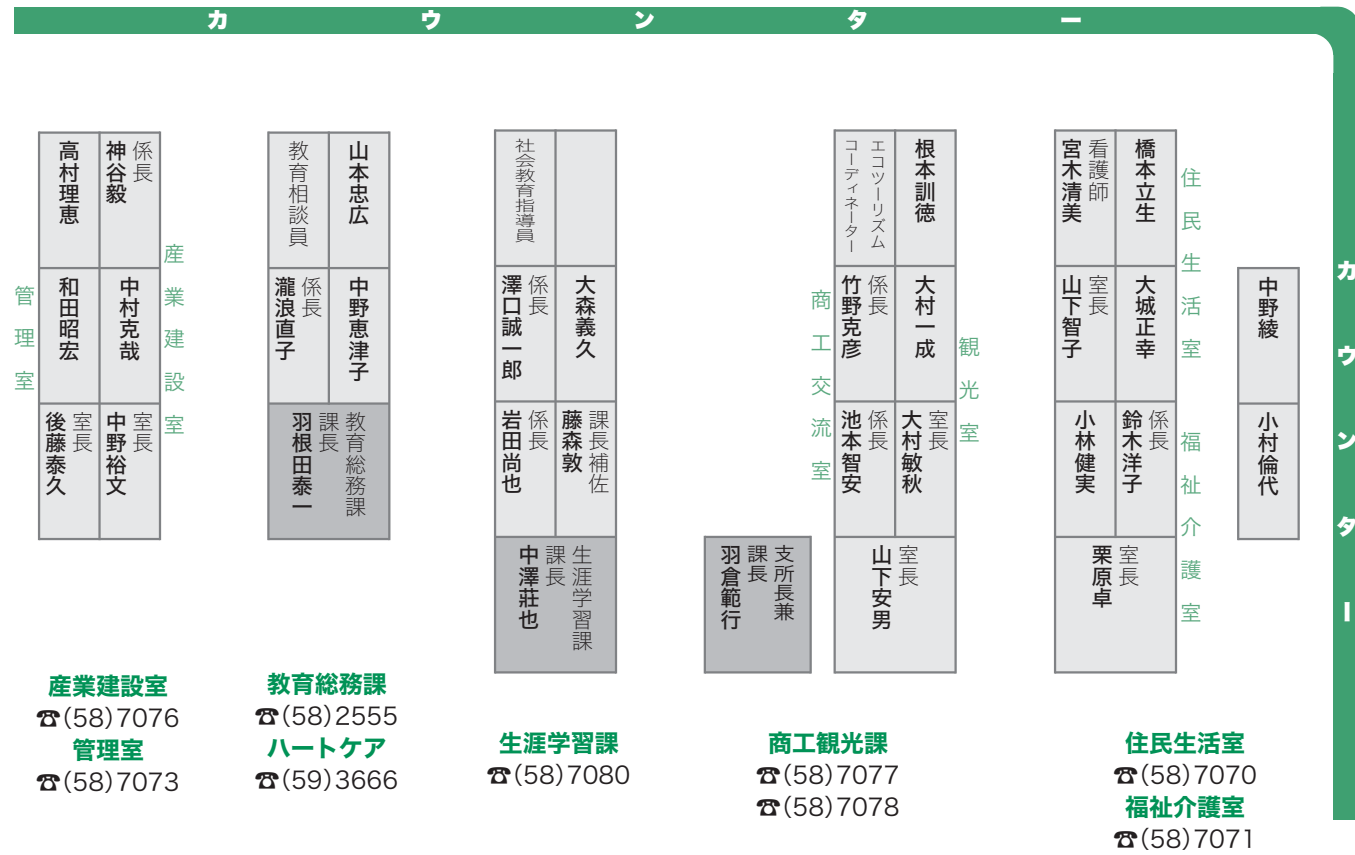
カウンター

管理室
高村理恵
係長 神谷毅
和田昭宏
中村克哉
室長 後藤泰久
室長 中野裕文
産業建設室

教育相談員
山本忠広
係長 瀧浪直子
中野恵津子
課長 羽根田泰一
教育総務課

社会教育指導員
係長 澤口誠一郎
大森義久
係長 岩田尚也
課長補佐 藤森敦
課長 中澤荘也
生涯学習課

支所長兼課長 羽倉範行

商工交流室
エコツーリズムコーディネーター
根本訓徳
係長 竹野克彦
大村一成
係長 池本智安
室長 大村敏秋
室長 山下安男
観光室

看護師 宮木清美
橋本立生
室長 山下智子
大城正幸
小林健実
係長 鈴木洋子
室長 栗原卓
住民生活室
福祉介護室

中野綾
小村倫代

カウンター

産業建設室
☎(58)7076
管理室
☎(58)7073

教育総務課
☎(58)2555
ハートケア
☎(59)3666

生涯学習課
☎(58)7080

商工観光課
☎(58)7077
☎(58)7078

住民生活室
☎(58)7070
福祉介護室
☎(58)7071